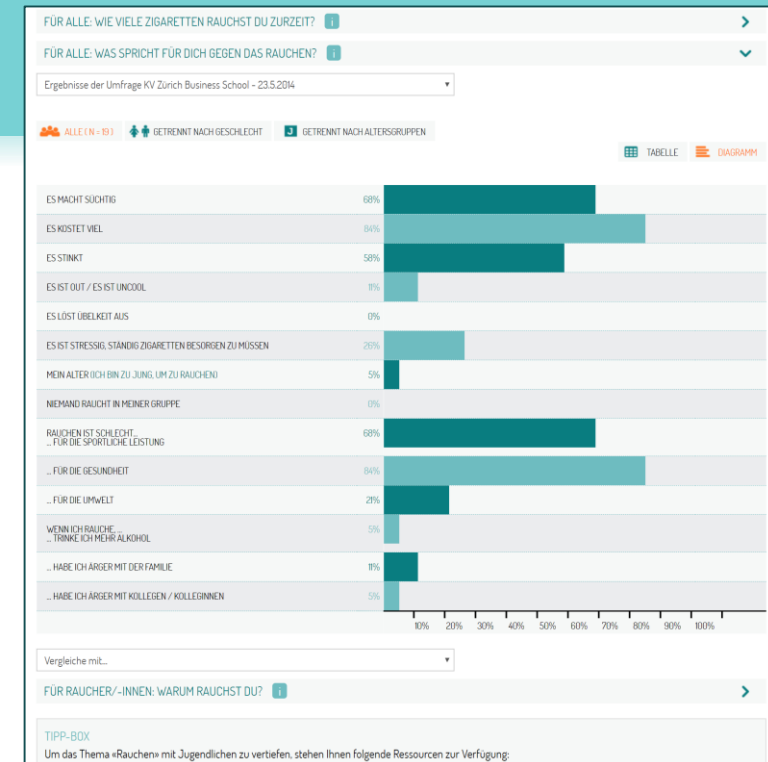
FÜR ALLE: WIE VIELE ZIGARETTEN RAUCHST DU ZURZEIT? i

FÜR ALLE: WAS SPRICHT FÜR DICH GEGEN DAS RAUCHEN? i

Ergebnisse der Umfrage KV Zürich Business School - 23.5.2014

ALLE (N = 19) GETRENNT NACH GESCHLECHT J GETRENNT NACH ALTERSGRUPPEN

TABELLE DIAGRAMM

| | |
|---|---|
| ES MACHT SÜCHTIG | 68% |
| ES KOSTET VIEL | 84% |
| ES STINKT | 58% |
| ES IST OUT / ES IST UNCOOL | 11% |
| ES LÖST ÜBELKEIT AUS | 0% |
| ES IST STRESSIG, STÄNDIG ZIGARETTEN BESORGEN ZU MÜSSEN | 26% |
| MEIN ALTER (ICH BIN ZU JUNG, UM ZU RAUCHEN) | 5% |
| NIEMAND RAUCHT IN MEINER GRUPPE | 0% |
| RAUCHEN IST SCHLECHT... ... FÜR DIE SPORTLICHE LEISTUNG | 68% |
| ... FÜR DIE GESUNDHEIT | 84% |
| ... FÜR DIE UMWELT | 21% |
| WENN ICH RAUCHE... ... TRINKE ICH MEHR ALKOHOL | 5% |
| ... HABE ICH ÄRGER MIT DER FAMILIE | 11% |
| ... HABE ICH ÄRGER MIT KOLLEGEN / KOLLEGINNEN | 5% |

10% 20% 30% 40% 50% 60% 70% 80% 90% 100%

Vergleiche mit...

FÜR RAUCHER/-INNEN: WARUM RAUCHST DU? i

TIPP-BOX
Um das Thema «Rauchen» mit Jugendlichen zu vertiefen, stehen Ihnen folgende Ressourcen zur Verfügung: